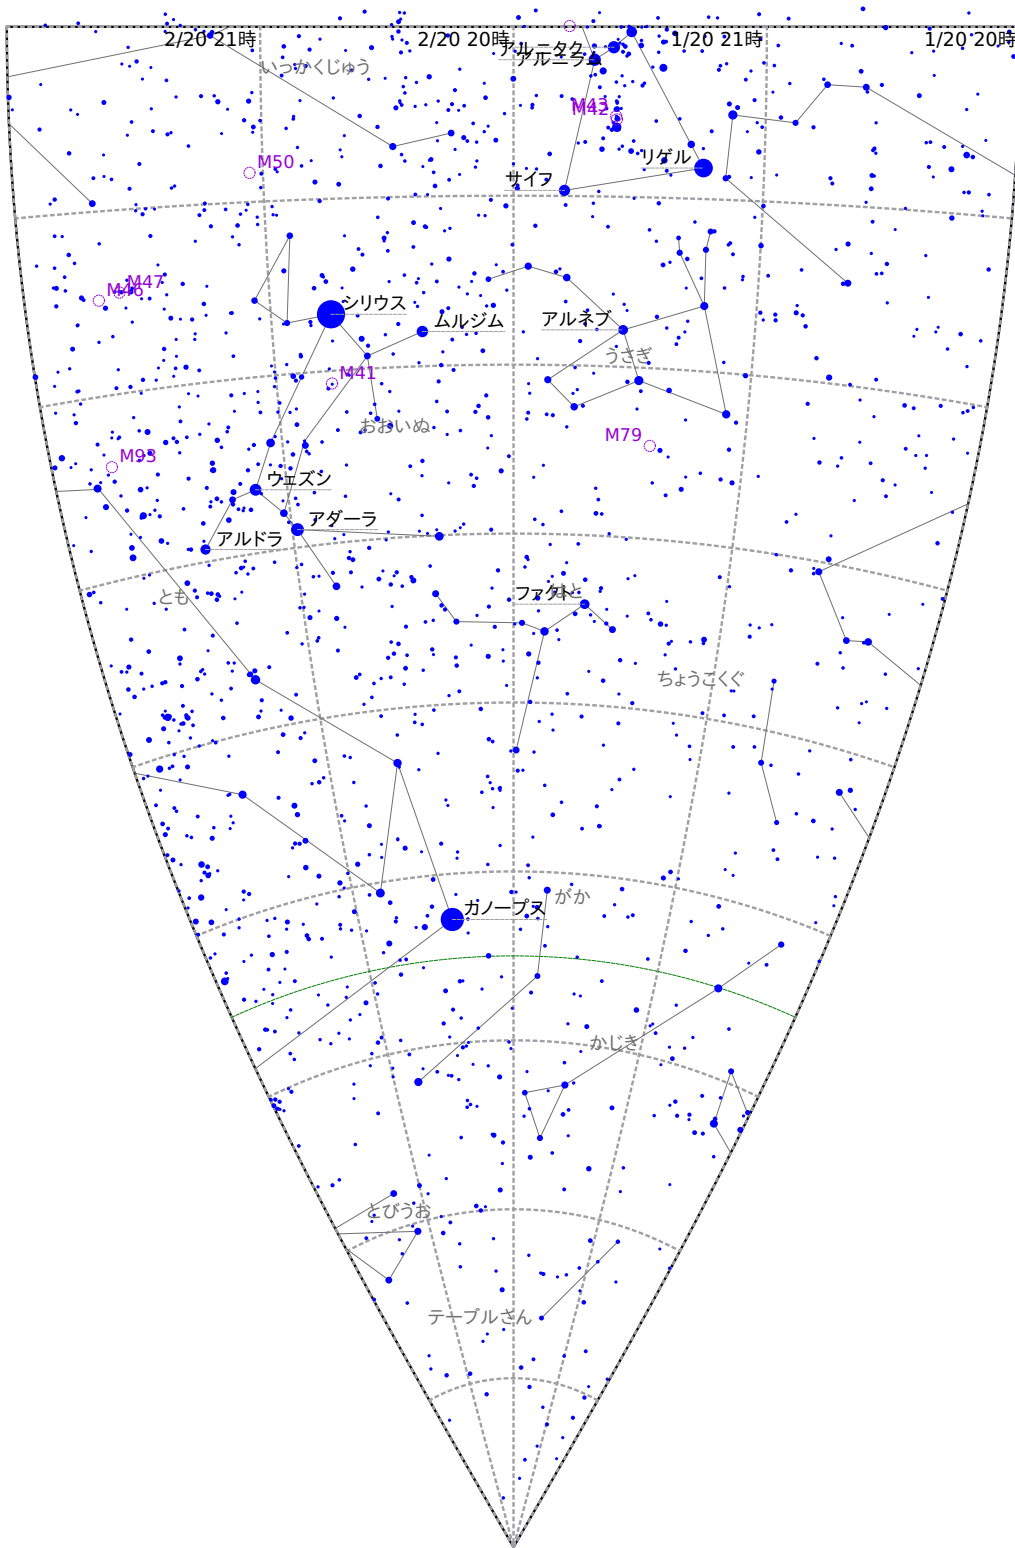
2/20 21時
2/20 20時
1/20 21時
1/20 20時
アルニタク
アルニラム
いっかくじゅう
M43
M42
M50
リゲル
サイフ
M47
M46
シリウス
ムルジム
アルネブ
うさぎ
M41
おおいぬ
M79
M93
ウェズン
アダーラ
アルドラ
とも
ファクト
ちょうこくぐ
ガノープス
がか
かじき
とびうお
テーブルさん